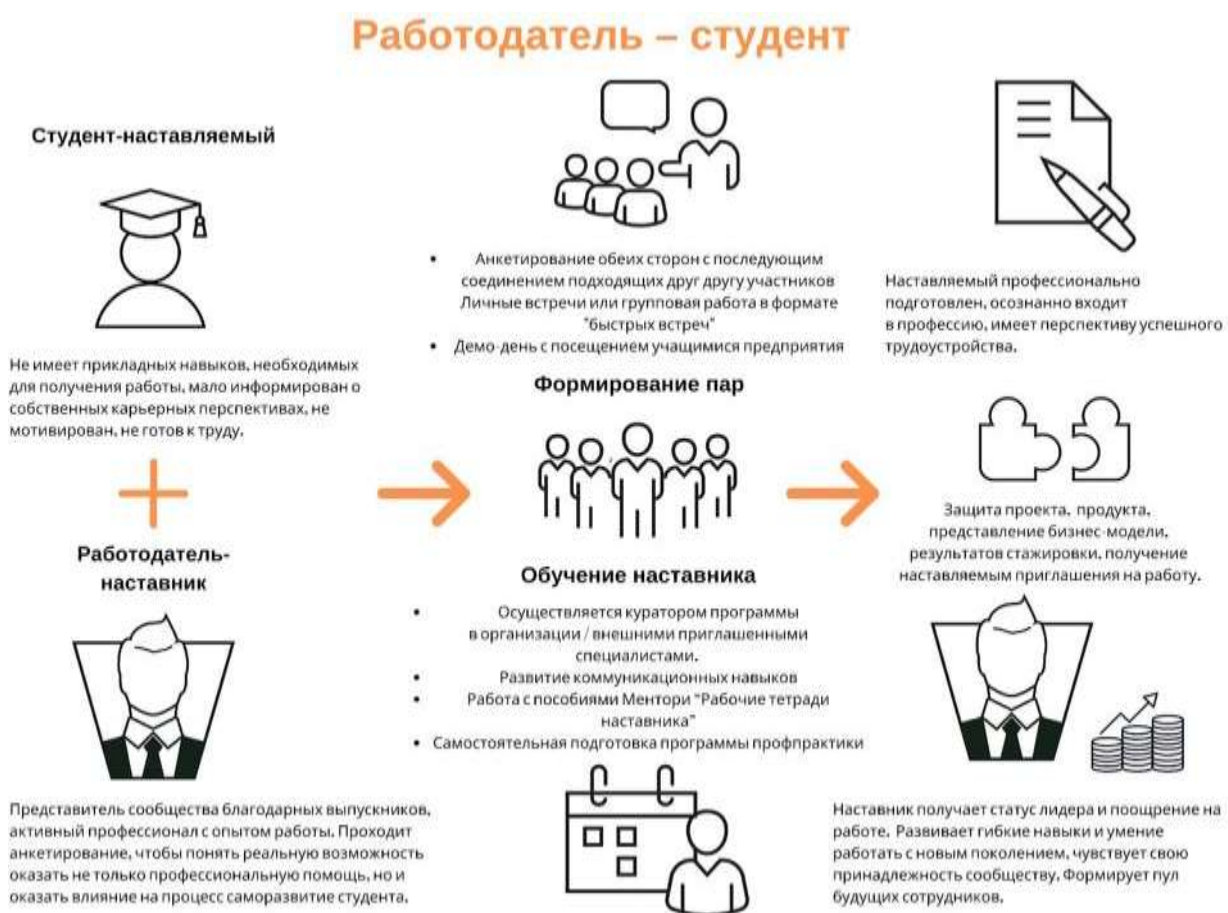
Работодатель – студент

Студент-наставляемый

Не имеет прикладных навыков, необходимых для получения работы, мало информирован о собственных карьерных перспективах, не мотивирован, не готов к труду.

+

Работодатель-наставник

Представитель сообщества благодарных выпускников, активный профессионал с опытом работы. Проходит анкетирование, чтобы понять реальную возможность оказать не только профессиональную помощь, но и оказать влияние на процесс саморазвитие студента.

• Анкетирование обеих сторон с последующим соединением подходящих друг другу участников Личные встречи или групповая работа в формате "быстрых встреч"
• Демо-день с посещением учащимися предприятия

Формирование пар

Обучение наставника

• Осуществляется куратором программы в организации / внешними приглашенными специалистами.
• Развитие коммуникационных навыков
• Работа с пособиями Ментори "Рабочие тетради наставника"
• Самостоятельная подготовка программы профпрактики

Наставляемый профессионально подготовлен, осознанно входит в профессию, имеет перспективу успешного трудоустройства.

Защита проекта, продукта, представление бизнес-модели, результатов стажировки, получение наставляемым приглашения на работу.

Наставник получает статус лидера и поощрение на работе. Развивает гибкие навыки и умение работать с новым поколением, чувствует свою принадлежность сообществу. Формирует пул будущих сотрудников.